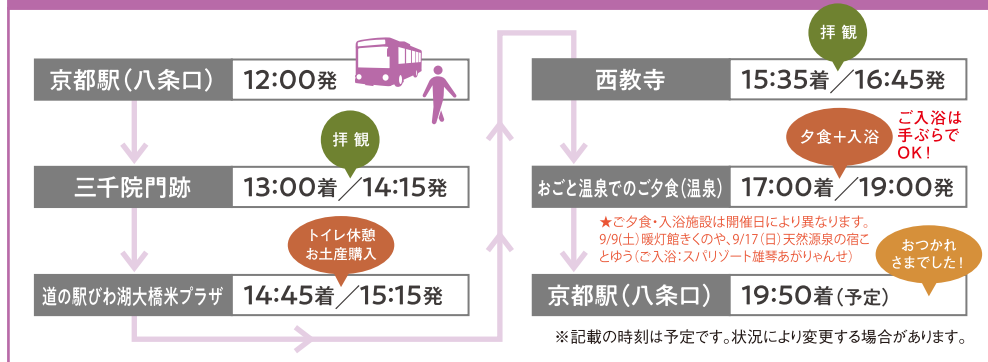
京都駅(八条口) 12:00発

拝観

三千院門跡 13:00着/14:15発

トイレ休憩
お土産購入

道の駅びわ湖大橋米プラザ 14:45着/15:15発

拝観

西教寺 15:35着/16:45発

夕食+入浴

ご入浴は手ぶらでOK!

おごと温泉でのご夕食(温泉) 17:00着/19:00発

★ご夕食・入浴施設は開催日により異なります。
9/9(土)暖灯館きくのや、9/17(日)天然源泉の宿ことゆう(ご入浴:スパリゾート雄琴あがりゃんせ)

おつかれさまでした!

京都駅(八条口) 19:50着(予定)

※記載の時刻は予定です。状況により変更する場合があります。